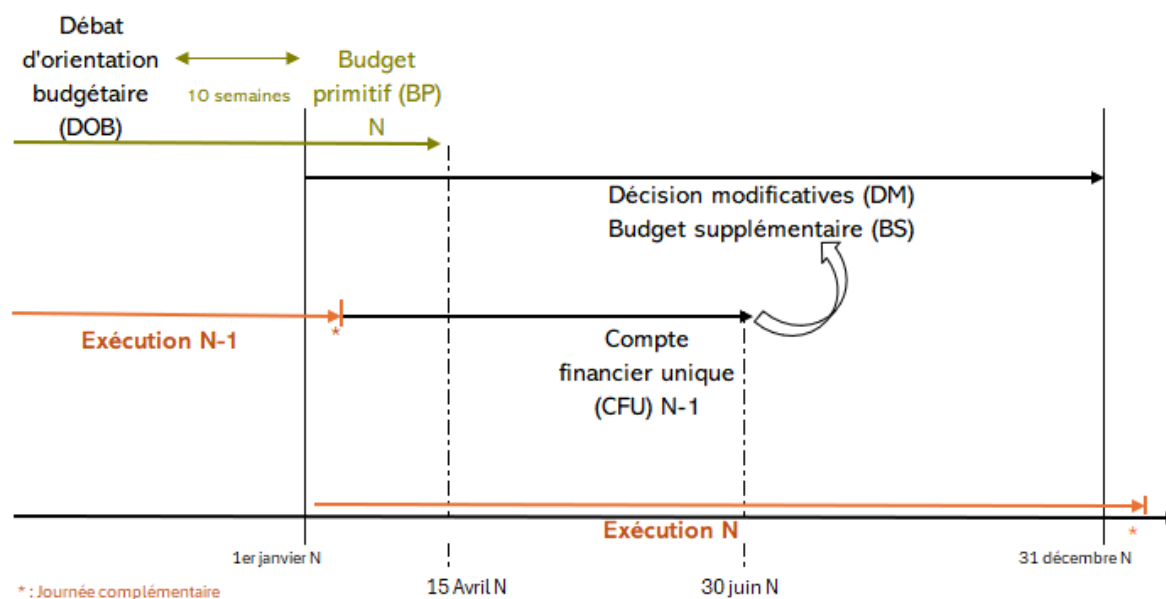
Débat d'orientation budgétaire (DOB)

10 semaines

Budget primitif (BP) N

Décision modificatives (DM)
Budget supplémentaire (BS)

Exécution N-1

*

Compte financier unique (CFU) N-1

Exécution N

*

1er janvier N

15 Avril N

30 juin N

31 décembre N

* : Journée complémentaire